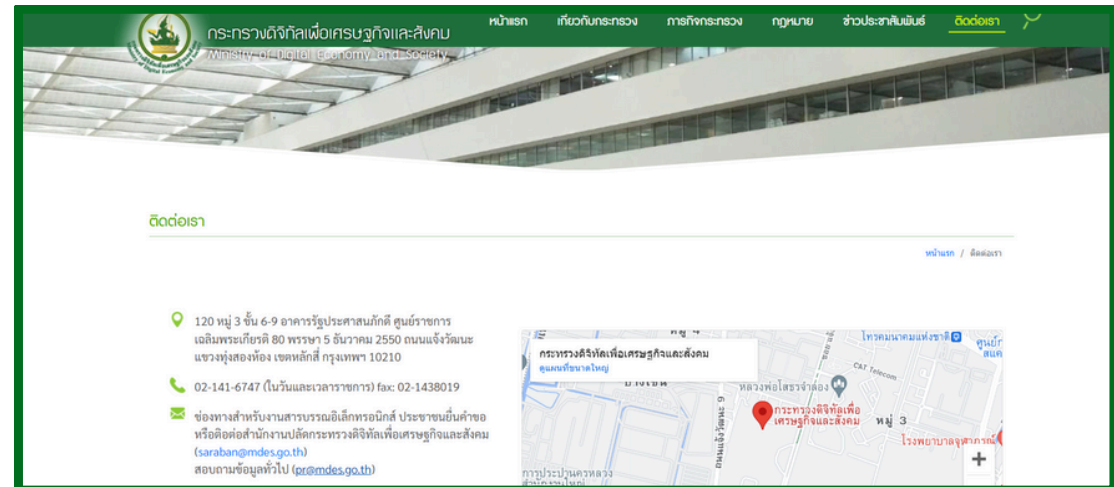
กระทรวงดิจิทัลเพื่อเศรษฐกิจและสังคม
Ministry of Digital Economy and Society

หน้าแรก เกี่ยวกับกระทรวง ภารกิจกระทรวง กฎหมาย ข่าวประชาสัมพันธ์ ติดต่อเรา

ติดต่อเรา

หน้าแรก / ติดต่อเรา

120 หมู่ 3 ชั้น 6-9 อาคารรัฐประศาสนภักดี ศูนย์ราชการเฉลิมพระเกียรติ 80 พรรษา 5 ธันวาคม 2550 ถนนแจ้งวัฒนะ แขวงทุ่งสองห้อง เขตหลักสี่ กรุงเทพฯ 10210

02-141-6747 (ในวันและเวลาราชการ) fax: 02-1438019

ช่องทางสำหรับงานสารบรรณอิเล็กทรอนิกส์ ประชาชนยื่นคำขอหรือติดต่อสำนักงานปลัดกระทรวงดิจิทัลเพื่อเศรษฐกิจและสังคม (saraban@mdes.go.th)
สอบถามข้อมูลทั่วไป (pr@mdes.go.th)

กระทรวงดิจิทัลเพื่อเศรษฐกิจและสังคม
ดูแผนที่ขนาดใหญ่

หมู่ 4
ไทยคมนาคมแห่งชาติ
ศูนย์
C&T Telecom
หลวงพ่อโสธรจำลอง
กระทรวงดิจิทัลเพื่อเศรษฐกิจและสังคม
หมู่ 3
ถนนแจ้งวัฒนะ 6
ไรงพยาบาลจุฬาภรณ์
การประปานครหลวง
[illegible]